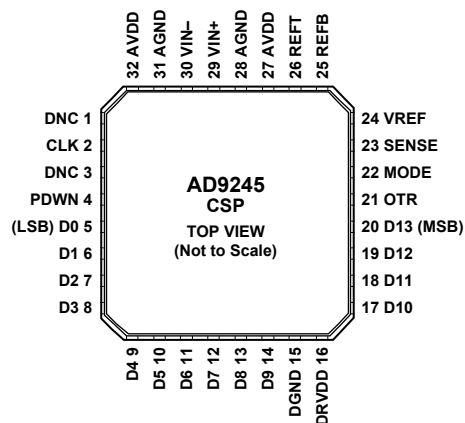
32 AVDD
31 AGND
30 VIN–
29 VIN+
28 AGND
27 AVDD
26 REFT
25 REFB

DNC 1
CLK 2
DNC 3
PDWN 4
(LSB) D0 5
D1 6
D2 7
D3 8

AD9245
CSP
TOP VIEW
(Not to Scale)

24 VREF
23 SENSE
22 MODE
21 OTR
20 D13 (MSB)
19 D12
18 D11
17 D10

D4 9
D5 10
D6 11
D7 12
D8 13
D9 14
DGND 15
DRVDD 16